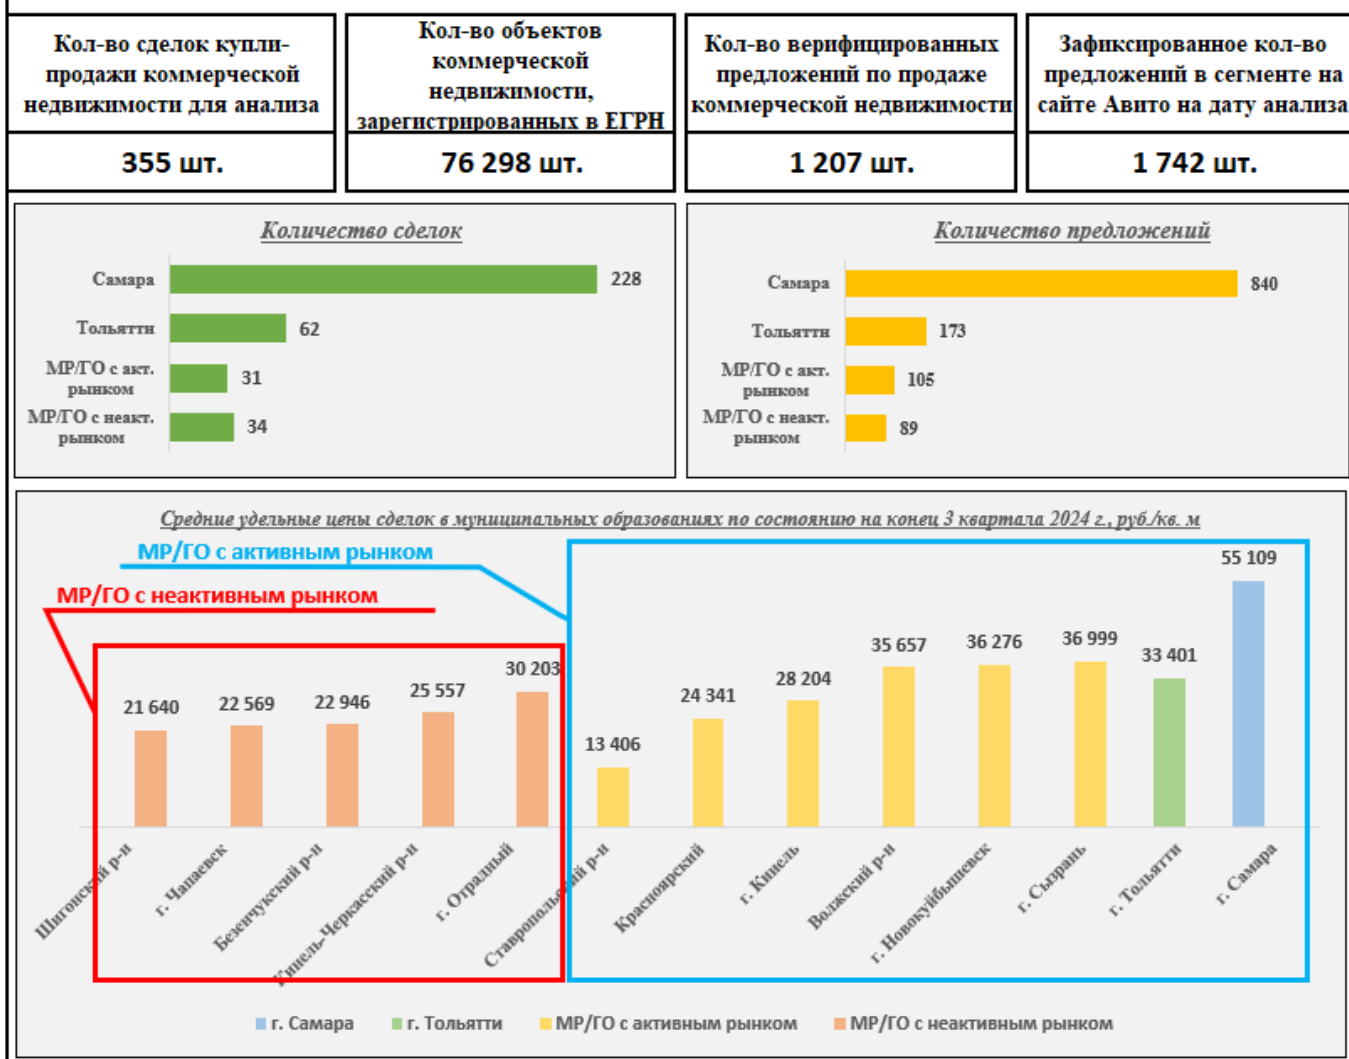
| Кол-во сделок купли-продажи коммерческой недвижимости для анализа | Кол-во объектов коммерческой недвижимости, зарегистрированных в ЕГРН | Кол-во верифицированных предложений по продаже коммерческой недвижимости | Зафиксированное кол-во предложений в сегменте на сайте Авито на дату анализа |
|---|---|---|---|
| 355 шт. | 76 298 шт. | 1 207 шт. | 1 742 шт. |

Количество сделок

Самара 228
Тольятти 62
МР/ГО с акт. рынком 31
МР/ГО с неакт. рынком 34

Количество предложений

Самара 840
Тольятти 173
МР/ГО с акт. рынком 105
МР/ГО с неакт. рынком 89

Средние удельные цены сделок в муниципальных образованиях по состоянию на конец 3 квартала 2024 г., руб./кв. м

МР/ГО с активным рынком
МР/ГО с неактивным рынком

Шигонский р-н 21 640
г. Чапаевск 22 569
Безенчукский р-н 22 946
Кинель-Черкасский р-н 25 557
г. Отрадный 30 203
Ставропольский р-н 13 406
Красноярский 24 341
г. Кинель 28 204
Волжский р-н 35 657
г. Новокуйбышевск 36 276
г. Сызрань 36 999
г. Тольятти 33 401
г. Самара 55 109

г. Самара г. Тольятти МР/ГО с активным рынком МР/ГО с неактивным рынком